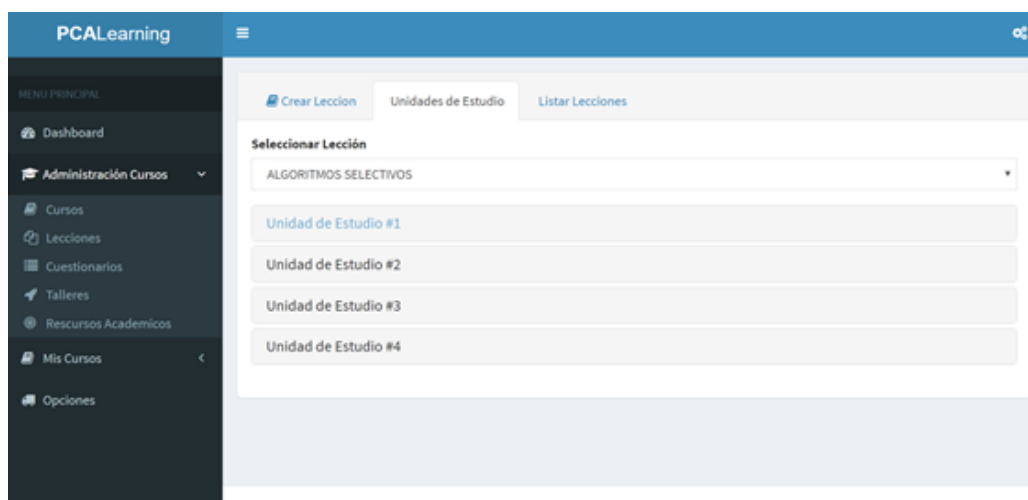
PCALearning

MENU PRINCIPAL

Dashboard

Administración Cursos

Cursos

Lecciones

Cuestionarios

Talleres

Rescursos Academicos

Mis Cursos

Opciones

Crear Leccion

Unidades de Estudio

Listar Lecciones

Seleccionar Lección

ALGORITMOS SELECTIVOS

Unidad de Estudio #1

Unidad de Estudio #2

Unidad de Estudio #3

Unidad de Estudio #4